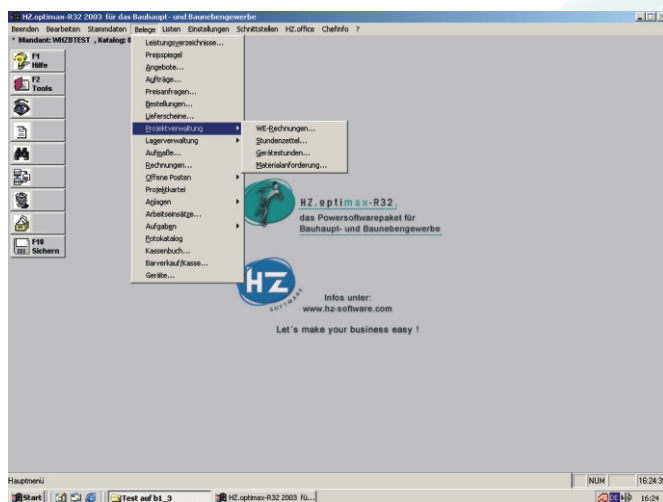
HZ.optimax-R32 2003 für das Bauhaupt- und Baunebengewerbe

Beenden Bearbeiten Stammdaten Belege Listen Einstellungen Schnittstellen HZ.office Chefinfo ?

* Mandant: WHZBTEST , Katalog: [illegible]

F1 Hilfe

F2 Tools

F10 Sichern

Leistungsverzeichnisse...
Preisspiegel
Angebote...
Aufträge...
Preisanfragen...
Bestellungen...
Lieferscheine...
Projektverwaltung
Lagerverwaltung
Aufmaße...
Rechnungen...
Offene Posten
Projektkartei
Anlagen
Arbeitseinsätze...
Aufgaben
Fotokatalog
Kassenbuch...
Barverkauf/Kasse...
Geräte...

WE-Rechnungen...
Stundenzettel...
Gerätestunden...
Materialanforderung...

HZ.optimax-R32,
das Powersoftwarepaket für
Bauhaupt- und Baunebengewerbe

HZ
SOFTWARE

Infos unter:
www.hz-software.com

Let´s make your business easy !

Hauptmenü

NUM

16:24:3

Start

Test auf b1_3

HZ.optimax-R32 2003 fü...

16:24